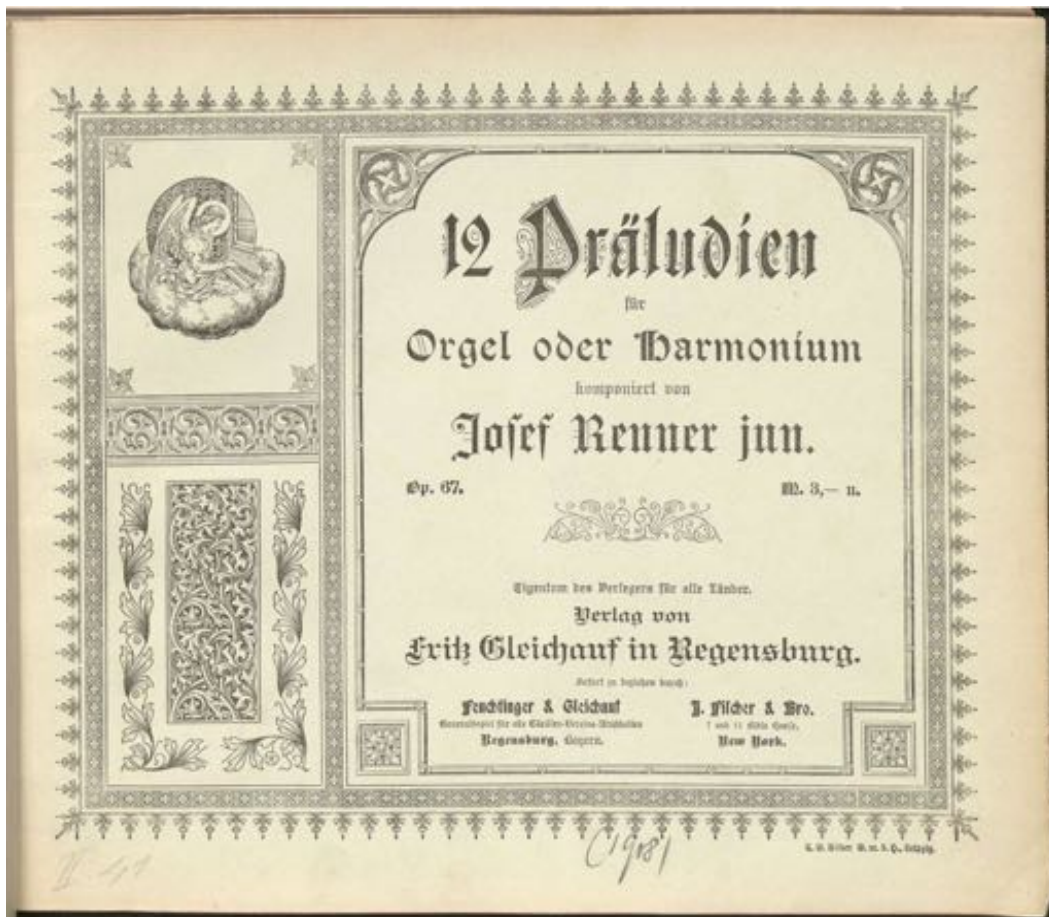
12 Präludien

für

Orgel oder Harmonium

komponiert von

Josef Renner jun.

Op. 67.

M. 3,— n.

Eigentum des Verlegers für alle Länder.

Verlag von

Fritz Gleichauf in Regensburg.

Ferner zu beziehen durch:

Feuchtinger & Gleichauf
Generaldepot für alle Cäcilien-Vereins-Musikalien
Regensburg, Bayern.

J. Fischer & Bro.
7 und 11 Bible House,
New York.

C. G. Röder G. m. b. H., Leipzig.

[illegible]

C 1981